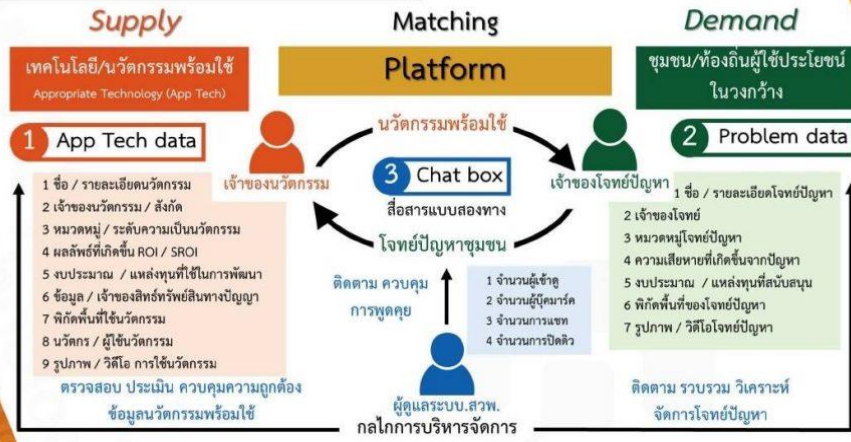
Supply

Matching

Demand

เทคโนโลยี/นวัตกรรมพร้อมใช้

Appropriate Technology (App Tech)

Platform

ชุมชน/ท้องถิ่นผู้ใช้ประโยชน์ในวงกว้าง

1 App Tech data

นวัตกรรมพร้อมใช้

2 Problem data

เจ้าของนวัตกรรม

3 Chat box

เจ้าของโจทย์ปัญหา

สื่อสารแบบสองทาง

โจทย์ปัญหาชุมชน

1 ชื่อ / รายละเอียดนวัตกรรม
2 เจ้าของนวัตกรรม / สังกัด
3 หมวดหมู่ / ระดับความเป็นนวัตกรรม
4 ผลลัพธ์ที่เกิดขึ้น ROI / SROI
5 งบประมาณ / แหล่งทุนที่ใช้ในการพัฒนา
6 ข้อมูล / เจ้าของสิทธิ์ทรัพย์สินทางปัญญา
7 พิกัดพื้นที่ใช้นวัตกรรม
8 นวัตกร / ผู้ใช้นวัตกรรม
9 รูปภาพ / วิดีโอ การใช้นวัตกรรม

ติดตาม ควบคุมการพูดคุย

1 จำนวนผู้เข้าดู
2 จำนวนผู้บุ๊คมาร์ค
3 จำนวนการแชท
4 จำนวนการปิดดีล

1 ชื่อ / รายละเอียดโจทย์ปัญหา
2 เจ้าของโจทย์
3 หมวดหมู่โจทย์ปัญหา
4 ความเสียหายที่เกิดขึ้นจากปัญหา
5 งบประมาณ / แหล่งทุนที่สนับสนุน
6 พิกัดพื้นที่ของโจทย์ปัญหา
7 รูปภาพ / วิดีโอโจทย์ปัญหา

ตรวจสอบ ประเมิน ควบคุมความถูกต้องข้อมูลนวัตกรรมพร้อมใช้

ผู้ดูแลระบบ.สวพ.
กลไกการบริหารจัดการ

ติดตาม รวบรวม วิเคราะห์จัดการโจทย์ปัญหา